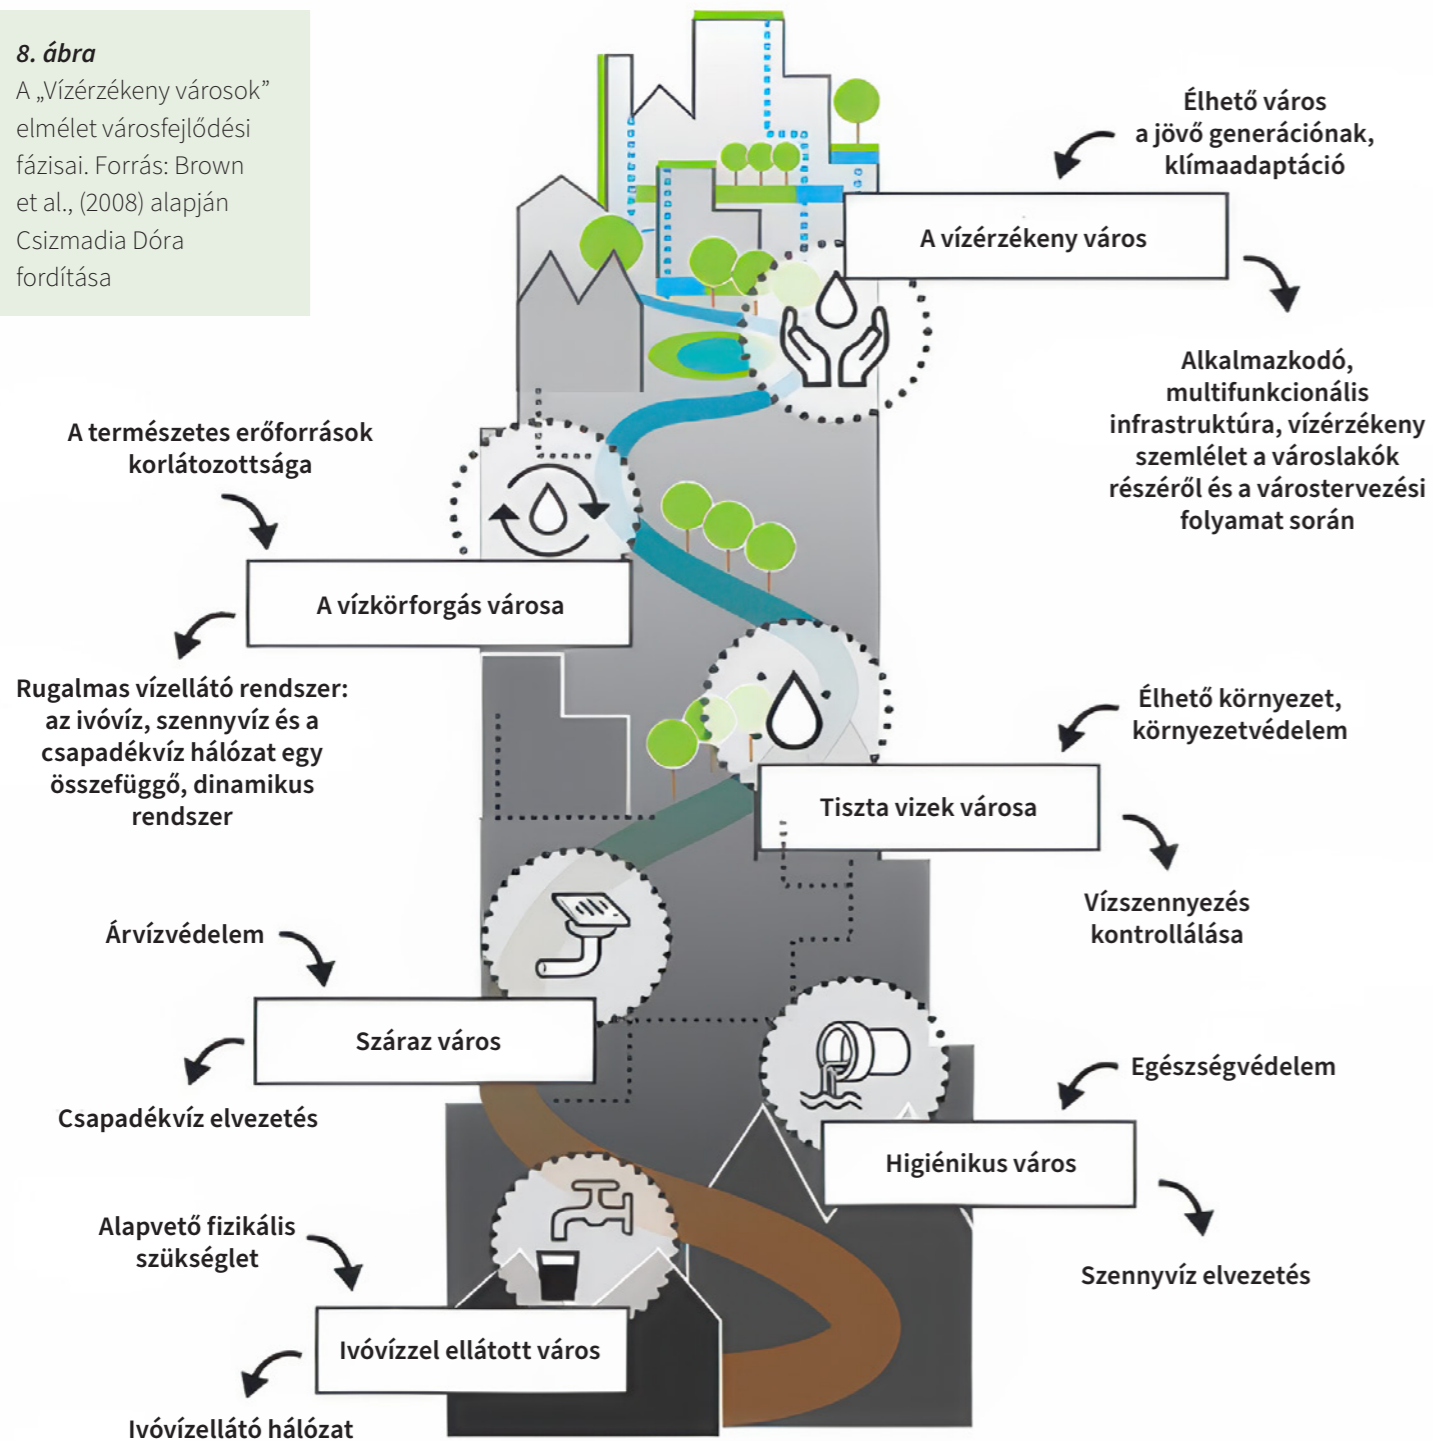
8. ábra
A „Vízérzékeny városok” elmélet városfejlődési fázisai. Forrás: Brown et al., (2008) alapján Csizmadia Dóra fordítása

Élhető város a jövő generációnak, klímaadaptáció

A vízérzékeny város

Alkalmazkodó, multifunkcionális infrastruktúra, vízérzékeny szemlélet a városlakók részéről és a várostervezési folyamat során

A természetes erőforrások korlátozottsága

A vízkörforgás városa

Rugalmas vízellátó rendszer: az ivóvíz, szennyvíz és a csapadékvíz hálózat egy összefüggő, dinamikus rendszer

Élhető környezet, környezetvédelem

Tiszta vizek városa

Vízszennyezés kontrollálása

Árvízvédelem

Száraz város

Csapadékvíz elvezetés

Egészségvédelem

Higiénikus város

Szennyvíz elvezetés

Alapvető fizikális szükséglet

Ivóvízzel ellátott város

Ivóvízellátó hálózat